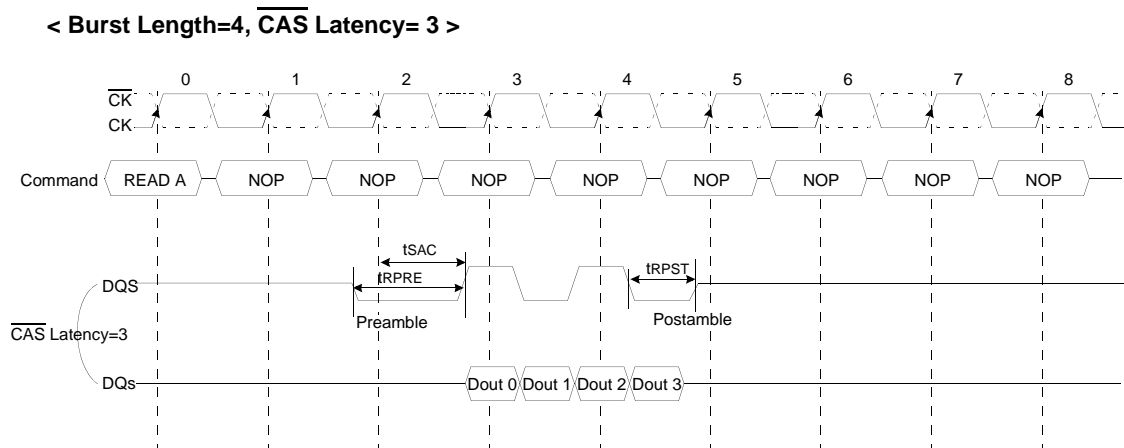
< Burst Length=4, $\overline{CAS}$ Latency= 3 >

0 1 2 3 4 5 6 7 8

$\overline{CK}$

CK

Command READ A NOP NOP NOP NOP NOP NOP NOP NOP

tSAC

tRPRE

tRPST

DQS

Preamble

Postamble

$\overline{CAS}$ Latency=3

DQs Dout 0 Dout 1 Dout 2 Dout 3